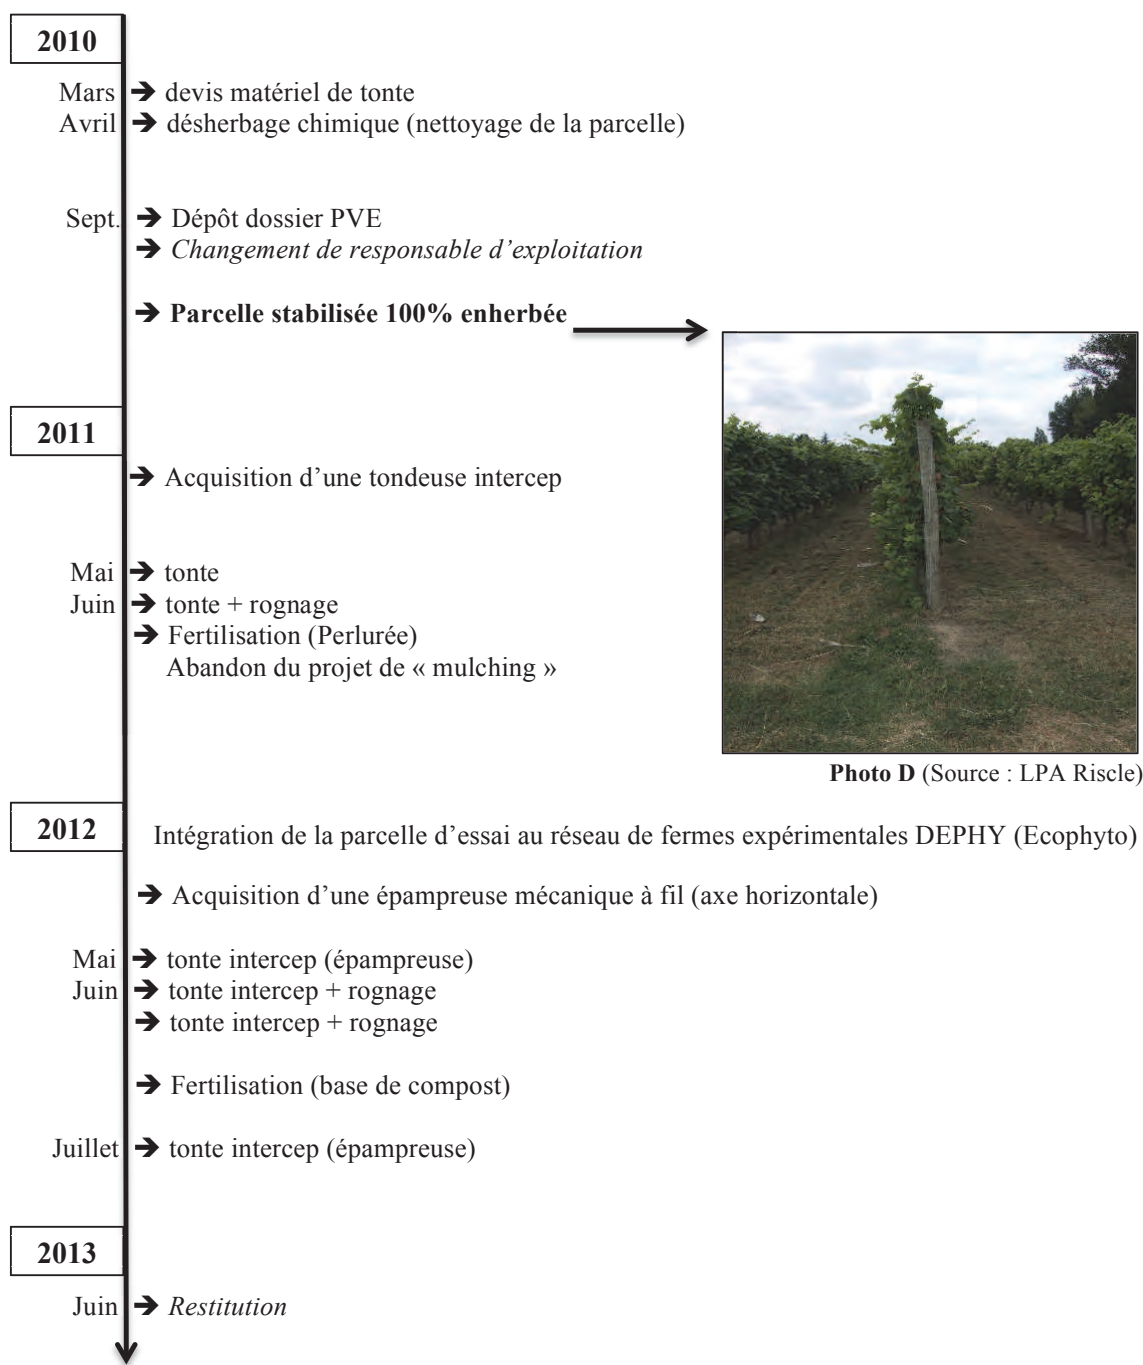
2010

Mars → devis matériel de tonte
Avril → désherbage chimique (nettoyage de la parcelle)

Sept. → Dépôt dossier PVE
→ *Changement de responsable d'exploitation*

→ **Parcelle stabilisée 100% enherbée**

**Photo D** (Source : LPA Riscle)

2011

→ Acquisition d'une tondeuse intercep

Mai → tonte
Juin → tonte + rognage
→ Fertilisation (Perlurée)
Abandon du projet de « mulching »

2012

Intégration de la parcelle d'essai au réseau de fermes expérimentales DEPHY (Ecophyto)

→ Acquisition d'une épampreuse mécanique à fil (axe horizontale)

Mai → tonte intercep (épampreuse)
Juin → tonte intercep + rognage
→ tonte intercep + rognage

→ Fertilisation (base de compost)

Juillet → tonte intercep (épampreuse)

2013

Juin → *Restitution*